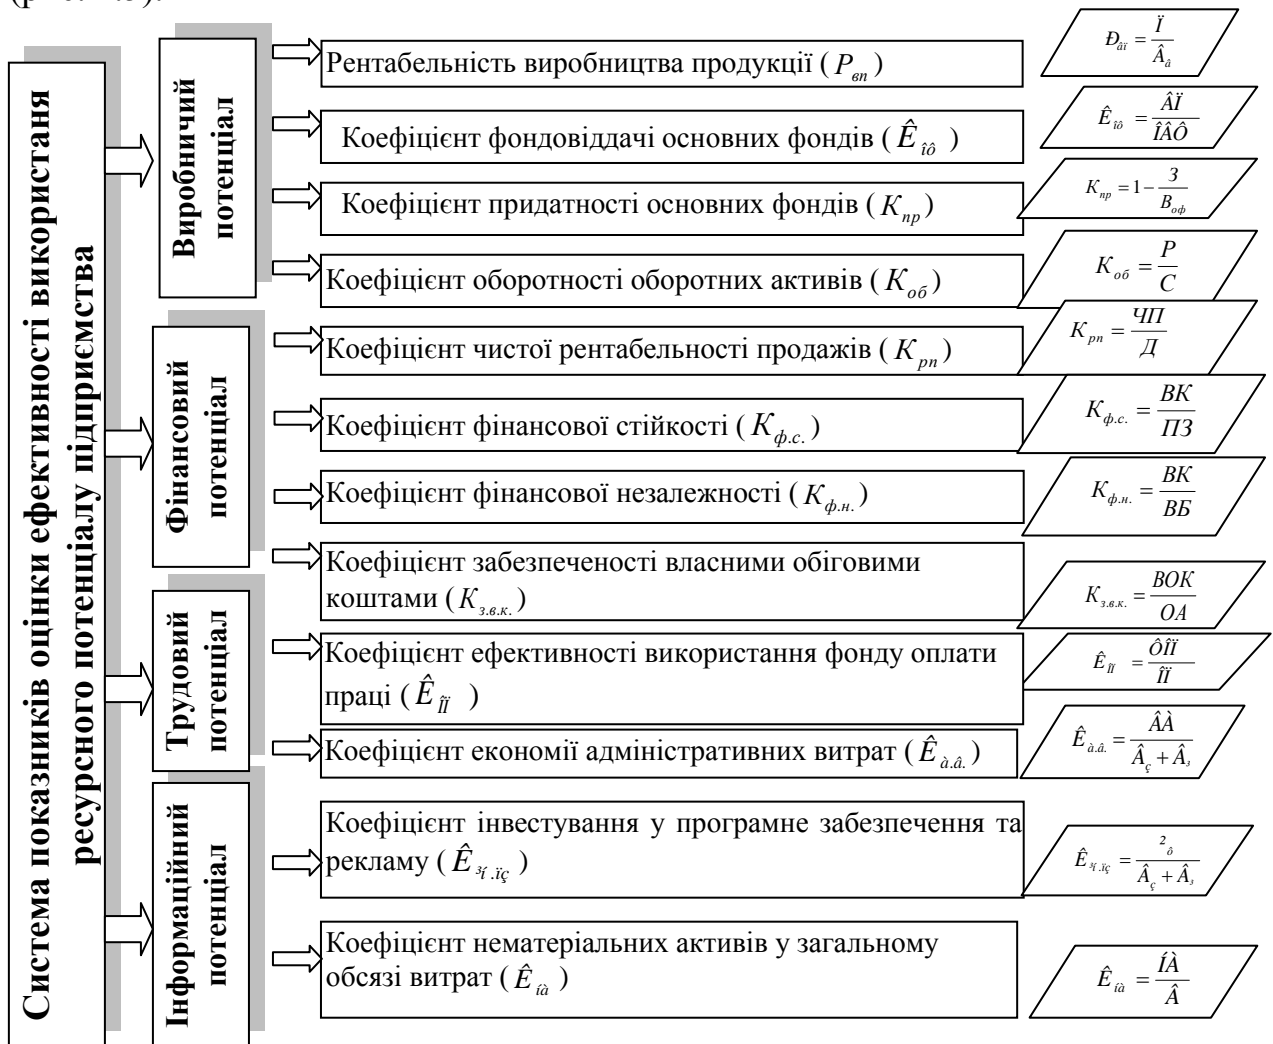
(рис. 1.3).

Система показників оцінки ефективності використаня ресурсного потенціалу підприємства

Виробничий потенціал

Рентабельність виробництва продукції ( $P_{вп}$ )

$Ð_{âï} = \frac{Ï}{Â_{â}}$

Коефіцієнт фондовіддачі основних фондів ( $\hat{E}_{îô}$ )

$\hat{E}_{îô} = \frac{ÂÏ}{ÎÂÔ}$

Коефіцієнт придатності основних фондів ( $K_{пр}$ )

$K_{пр} = 1 - \frac{З}{B_{оф}}$

Коефіцієнт оборотності оборотних активів ( $K_{об}$ )

$K_{об} = \frac{P}{C}$

Фінансовий потенціал

Коефіцієнт чистої рентабельності продажів ( $K_{рп}$ )

$K_{рп} = \frac{ЧП}{Д}$

Коефіцієнт фінансової стійкості ( $K_{ф.с.}$ )

$K_{ф.с.} = \frac{ВК}{ПЗ}$

Коефіцієнт фінансової незалежності ( $K_{ф.н.}$ )

$K_{ф.н.} = \frac{ВК}{ВБ}$

Коефіцієнт забезпеченості власними обіговими коштами ( $K_{з.в.к.}$ )

$K_{з.в.к.} = \frac{ВОК}{ОА}$

Трудовий потенціал

Коефіцієнт ефективності використання фонду оплати праці ( $\hat{E}_{îï}$ )

$\hat{E}_{îï} = \frac{ÔÎÏ}{ÎÏ}$

Коефіцієнт економії адміністративних витрат ( $\hat{E}_{à.â.}$ )

$\hat{E}_{à.â.} = \frac{ÂÀ}{\hat{A}_{ç} + \hat{A}_{з}}$

Інформаційний потенціал

Коефіцієнт інвестування у програмне забезпечення та рекламу ( $\hat{E}_{³í.ïç}$ )

$\hat{E}_{³í.ïç} = \frac{²_{ô}}{\hat{A}_{ç} + \hat{A}_{з}}$

Коефіцієнт нематеріальних активів у загальному обсязі витрат ( $\hat{E}_{íà}$ )

$\hat{E}_{íà} = \frac{ÍÀ}{Â}$